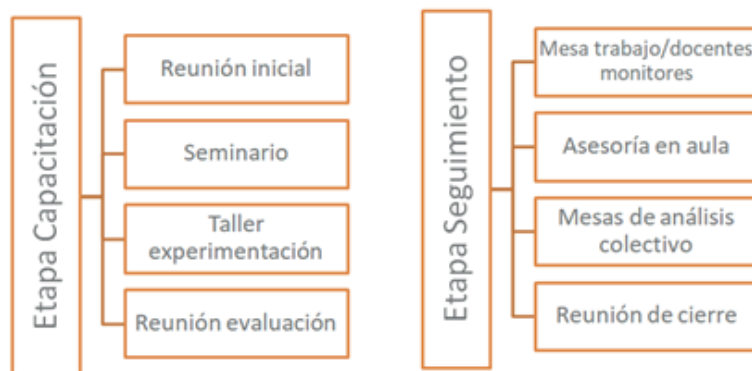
Etapa Capacitación

Reunión inicial

Seminario

Taller experimentación

Reunión evaluación

Etapa Seguimiento

Mesa trabajo/docentes monitores

Asesoría en aula

Mesas de análisis colectivo

Reunión de cierre